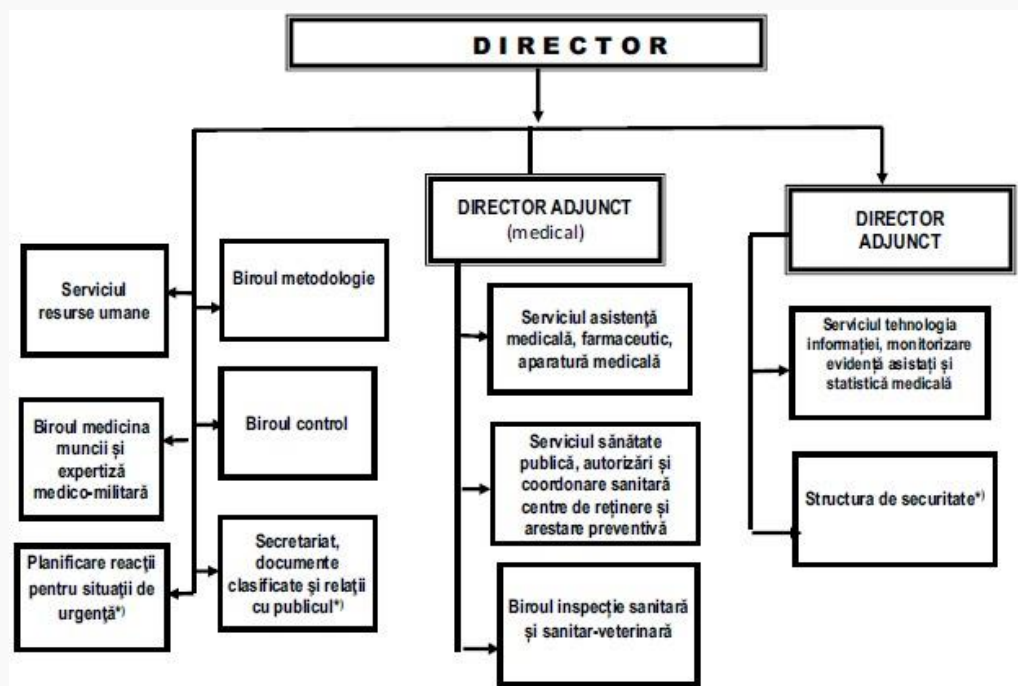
DIRECTOR

DIRECTOR ADJUNCT
(medical)

DIRECTOR
ADJUNCT

Serviciul resurse umane

Biroul metodologie

Biroul medicina muncii și expertiză medico-militară

Biroul control

Planificare reacții pentru situații de urgență*)

Secretariat, documente clasificate și relații cu publicul*)

Serviciul asistență medicală, farmaceutic, aparatură medicală

Serviciul sănătate publică, autorizări și coordonare sanitară centre de reținere și arestare preventivă

Biroul inspecție sanitară și sanitar-veterinară

Serviciul tehnologia informației, monitorizare evidență asistați și statistică medicală

Structura de securitate*)